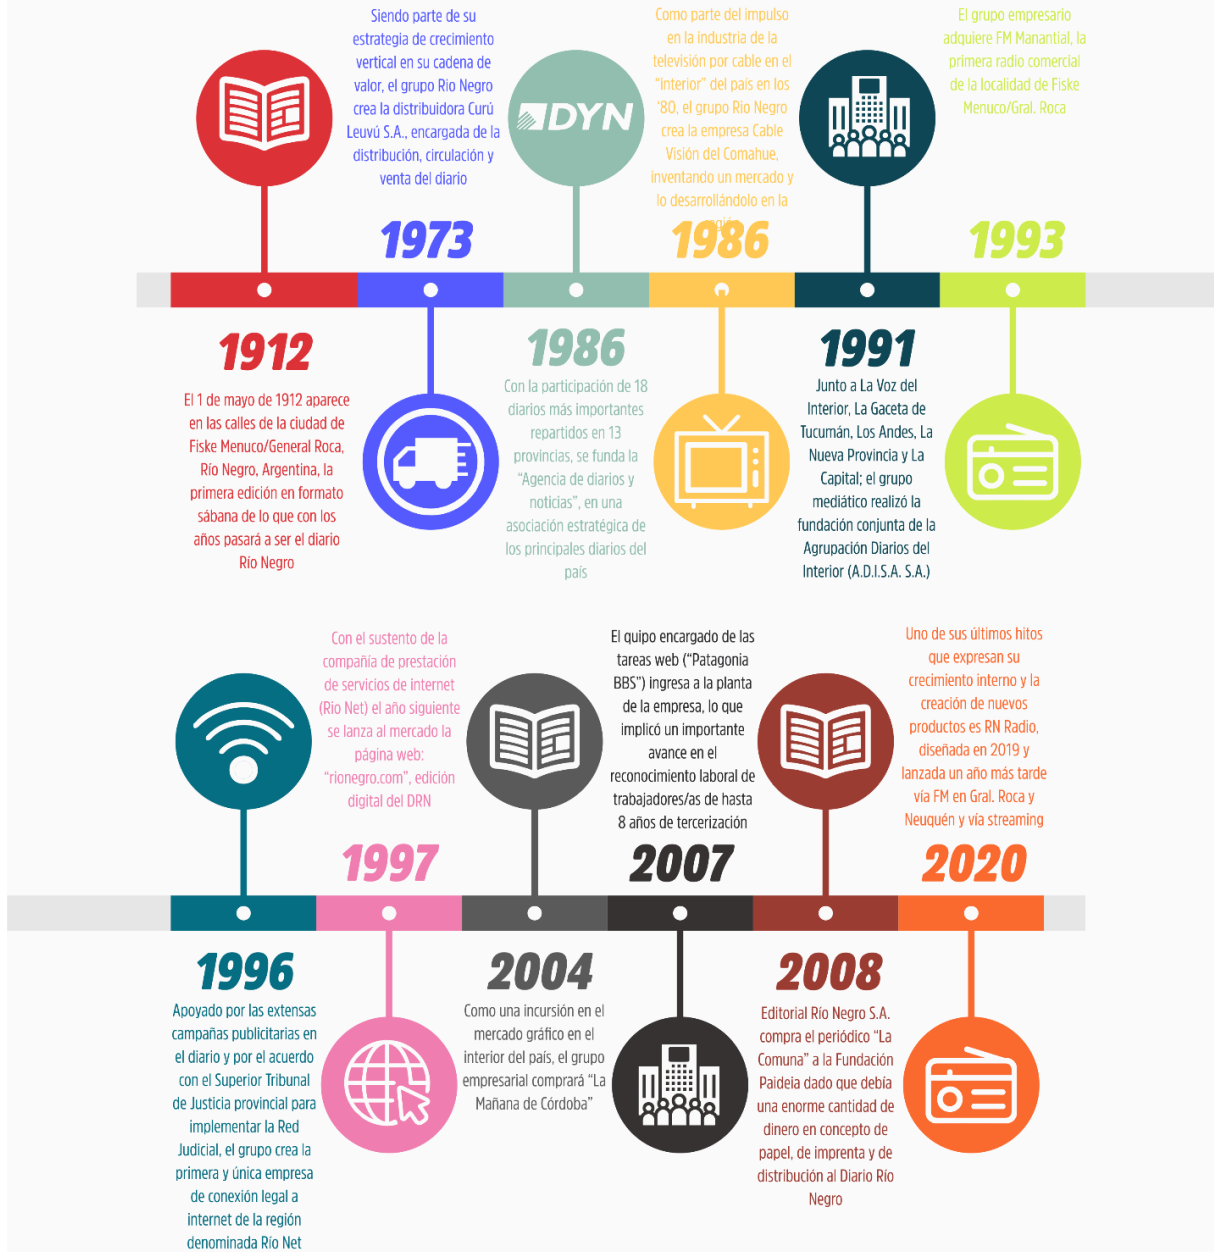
Siendo parte de su estrategia de crecimiento vertical en su cadena de valor, el grupo Rio Negro crea la distribuidora Curú Leuvú S.A., encargada de la distribución, circulación y venta del diario

DYN

Como parte del impulso en la industria de la televisión por cable en el "interior" del país en los '80, el grupo Rio Negro crea la empresa Cable Visión del Comahue, inventando un mercado y lo desarrollándolo en la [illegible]

El grupo empresario adquiere FM Manantial, la primera radio comercial de la localidad de Fiske Menuco/Gral. Roca

1973

1986

1993

1912

El 1 de mayo de 1912 aparece en las calles de la ciudad de Fiske Menuco/General Roca, Río Negro, Argentina, la primera edición en formato sábana de lo que con los años pasará a ser el diario Río Negro

1986

Con la participación de 18 diarios más importantes repartidos en 13 provincias, se funda la "Agencia de diarios y noticias", en una asociación estratégica de los principales diarios del país

1991

Junto a La Voz del Interior, La Gaceta de Tucumán, Los Andes, La Nueva Provincia y La Capital; el grupo mediático realizó la fundación conjunta de la Agrupación Diarios del Interior (A.D.I.S.A. S.A.)

Con el sustento de la compañía de prestación de servicios de internet (Rio Net) el año siguiente se lanza al mercado la página web: "rionegro.com", edición digital del DRN

El quipo encargado de las tareas web ("Patagonia BBS") ingresa a la planta de la empresa, lo que implicó un importante avance en el reconocimiento laboral de trabajadores/as de hasta 8 años de tercerización

Uno de sus últimos hitos que expresan su crecimiento interno y la creación de nuevos productos es RN Radio, diseñada en 2019 y lanzada un año más tarde vía FM en Gral. Roca y Neuquén y vía streaming

1997

2007

2020

1996

Apoyado por las extensas campañas publicitarias en el diario y por el acuerdo con el Superior Tribunal de Justicia provincial para implementar la Red Judicial, el grupo crea la primera y única empresa de conexión legal a internet de la región denominada Río Net

2004

Como una incursión en el mercado gráfico en el interior del país, el grupo empresarial comprará "La Mañana de Córdoba"

2008

Editorial Río Negro S.A. compra el periódico "La Comuna" a la Fundación Paideia dado que debía una enorme cantidad de dinero en concepto de papel, de imprenta y de distribución al Diario Río Negro